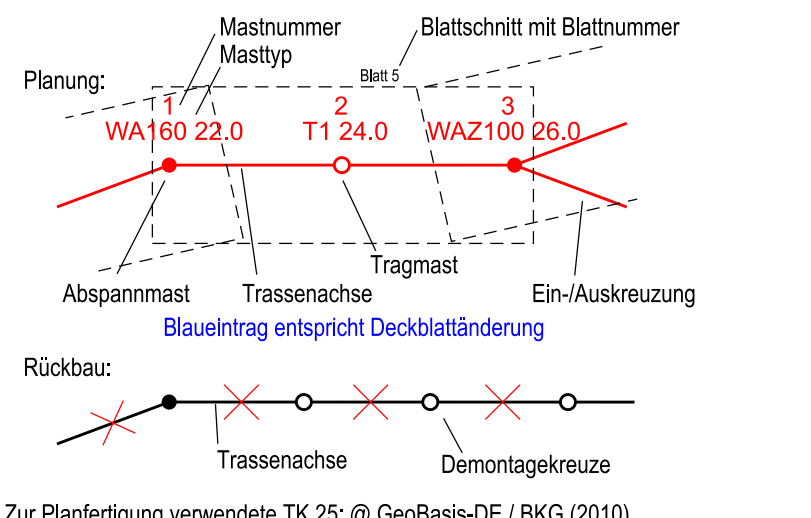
Mastnummer
Masttyp
Blattschnitt mit Blattnummer

Planung:
Blatt 5
1
WA160 22.0
2
T1 24.0
3
WAZ100 26.0

Abspannmast
Trassenachse
Tragmast
Ein-/Auskreuzung

Blaueintrag entspricht Deckblattänderung

Rückbau:

Trassenachse
Demontagekreuze

Zur Planfertigung verwendete TK 25: @ GeoBasis-DE / BKG (2010)